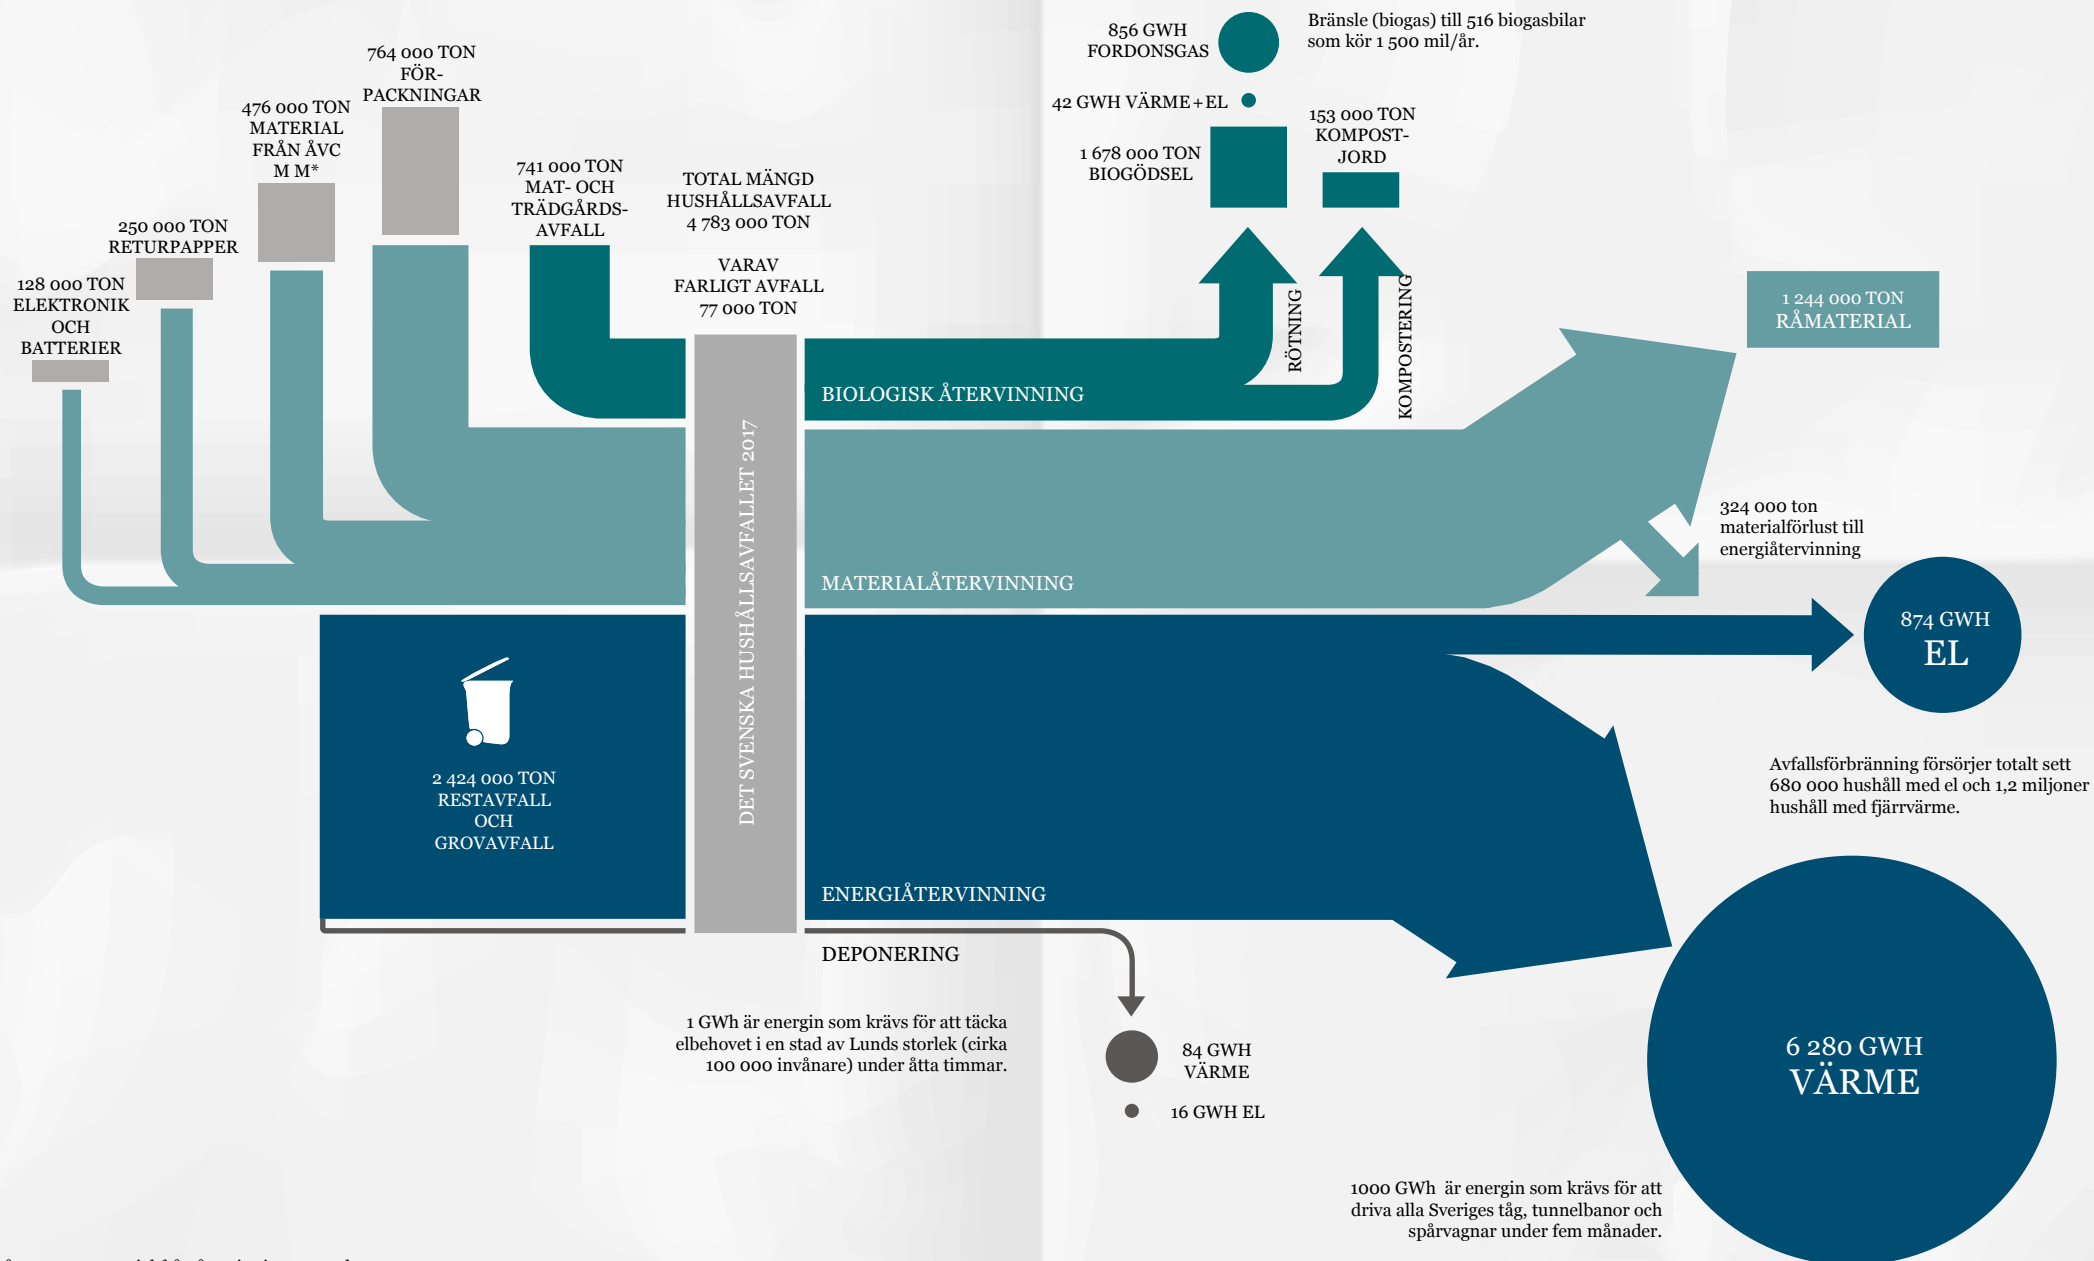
764 000 TON FÖR- PACKNINGAR

476 000 TON MATERIAL FRÅN ÅVC M M*

250 000 TON RETURPAPPER

128 000 TON ELEKTRONIK OCH BATTERIER

741 000 TON MAT- OCH TRÄDGÅRDS- AVFALL

TOTAL MÄNGD HUSHÅLLSAVFALL 4 783 000 TON

VARAV FARLIGT AVFALL 77 000 TON

856 GWH FORDONSGAS

Bränsle (biogas) till 516 biogasbilar som kör 1 500 mil/år.

42 GWH VÄRME+EL

1 678 000 TON BIOGÖDSEL

153 000 TON KOMPOST- JORD

RÖTNING

KOMPOSTERING

1 244 000 TON RÅMATERIAL

BIOLOGISK ÅTERVINNING

DET SVENSKA HUSHÅLLSAVFALLET 2017

324 000 ton materialförlust till energiåtervinning

MATERIALÅTERVINNING

874 GWH EL

2 424 000 TON RESTAVFALL OCH GROVAVFALL

Avfallsförbränning försörjer totalt sett 680 000 hushåll med el och 1,2 miljoner hushåll med fjärrvärme.

ENERGIÅTERVINNING

DEPONERING

1 GWh är energin som krävs för att täcka elbehovet i en stad av Lunds storlek (cirka 100 000 invånare) under åtta timmar.

84 GWH VÄRME

16 GWH EL

6 280 GWH VÄRME

1000 GWh är energin som krävs för att driva alla Sveriges tåg, tunnelbanor och spårvagnar under fem månader.

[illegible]